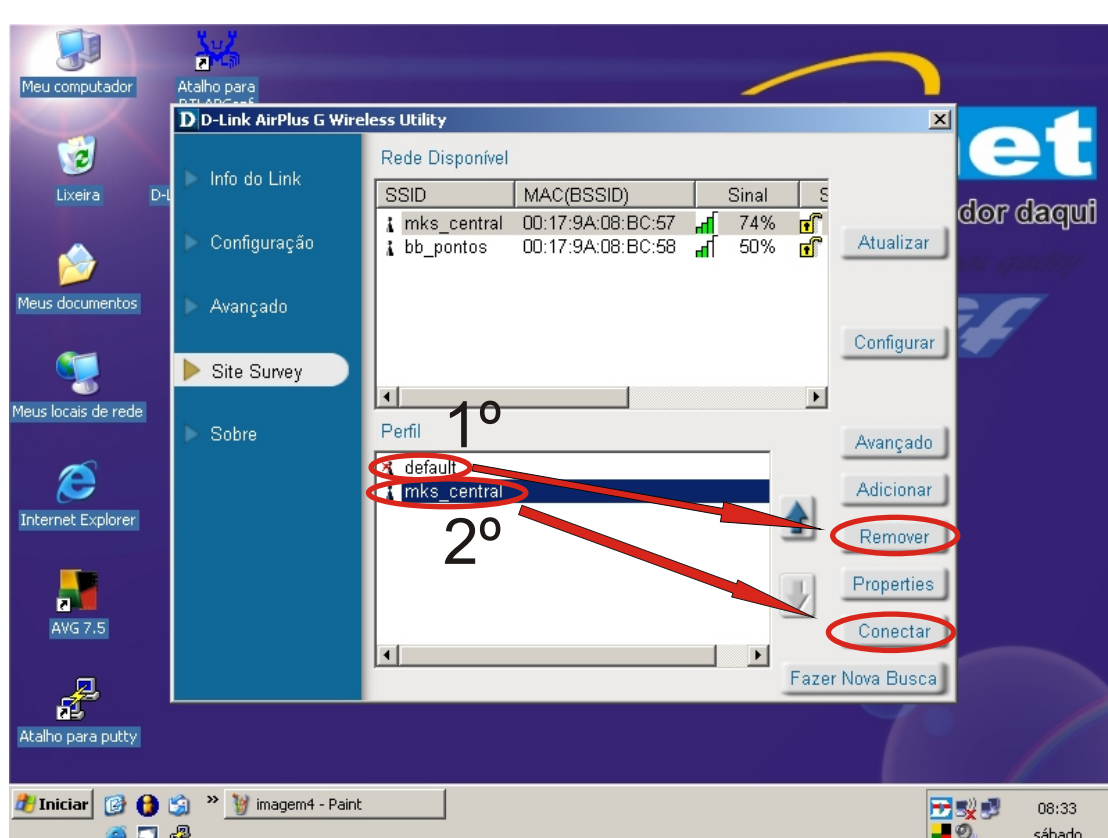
Meu computador
Atalho para RTLABConf
Lixeira
D-L
Meus documentos
Meus locais de rede
Internet Explorer
AVG 7.5
Atalho para putty

D D-Link AirPlus G Wireless Utility

Info do Link
Configuração
Avançado
Site Survey
Sobre

Rede Disponível

| SSID | MAC(BSSID) | Sinal | S |
|---|---|---|---|
| mks_central | 00:17:9A:08:BC:57 | 74% | |
| bb_pontos | 00:17:9A:08:BC:58 | 50% | |

Atualizar
Configurar

Perfil
1º
default
mks_central
2º

Avançado
Adicionar
Remover
Properties
Conectar
Fazer Nova Busca

et
dor daqui

Iniciar
imagem4 - Paint
08:33
sábado